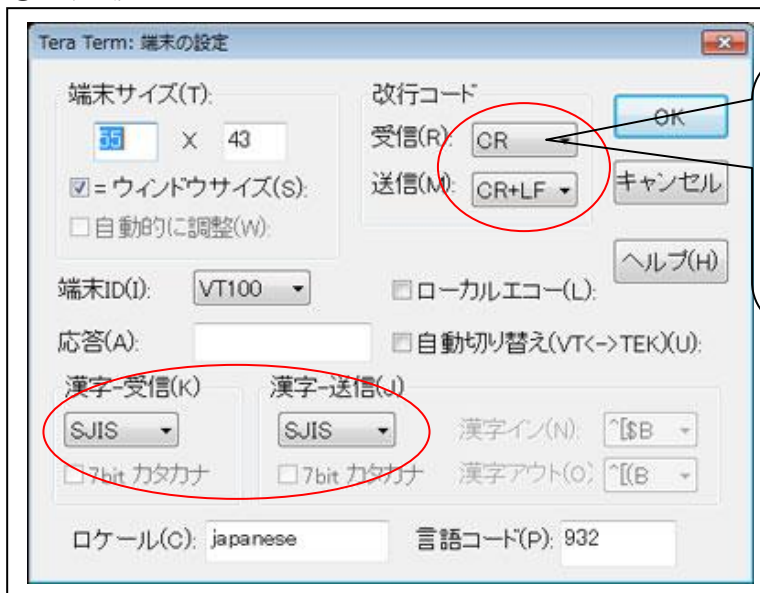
Tera Term: 端末の設定

端末サイズ(T):

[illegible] X 43

☑ = ウィンドウサイズ(S):

☐ 自動的に調整(W):

改行コード

受信(R): CR

送信(M): CR+LF

OK

キャンセル

ヘルプ(H)

端末ID(I): VT100

☐ ローカルエコー(L):

応答(A):

☐ 自動切り替え(VT<->TEK)(U):

漢字-受信(K)

SJIS

☐ 7bit カタカナ

漢字-送信(J)

SJIS

☐ 7bit カタカナ

漢字イン(N): ^[$B

漢字アウト(O): ^[(B

ロケール(C): japanese

言語コード(P): 932